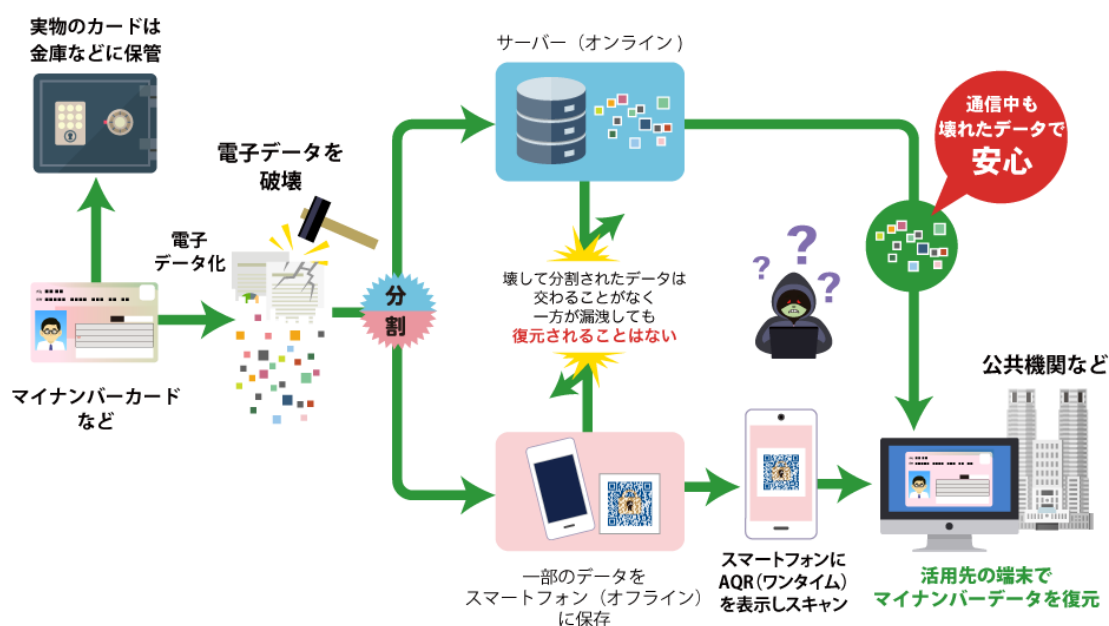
実物のカードは
金庫などに保管

電子データを
破壊

電子
データ化

マイナンバーカード
など

分
割

サーバー（オンライン）

壊して分割されたデータは
交わることがなく
一方が漏洩しても
復元されることはない

通信中も
壊れたデータで
安心

公共機関など

一部のデータを
スマートフォン（オフライン）
に保存

スマートフォンに
AQR（ワンタイム）
を表示しスキャン

活用先の端末で
マイナンバーデータを復元